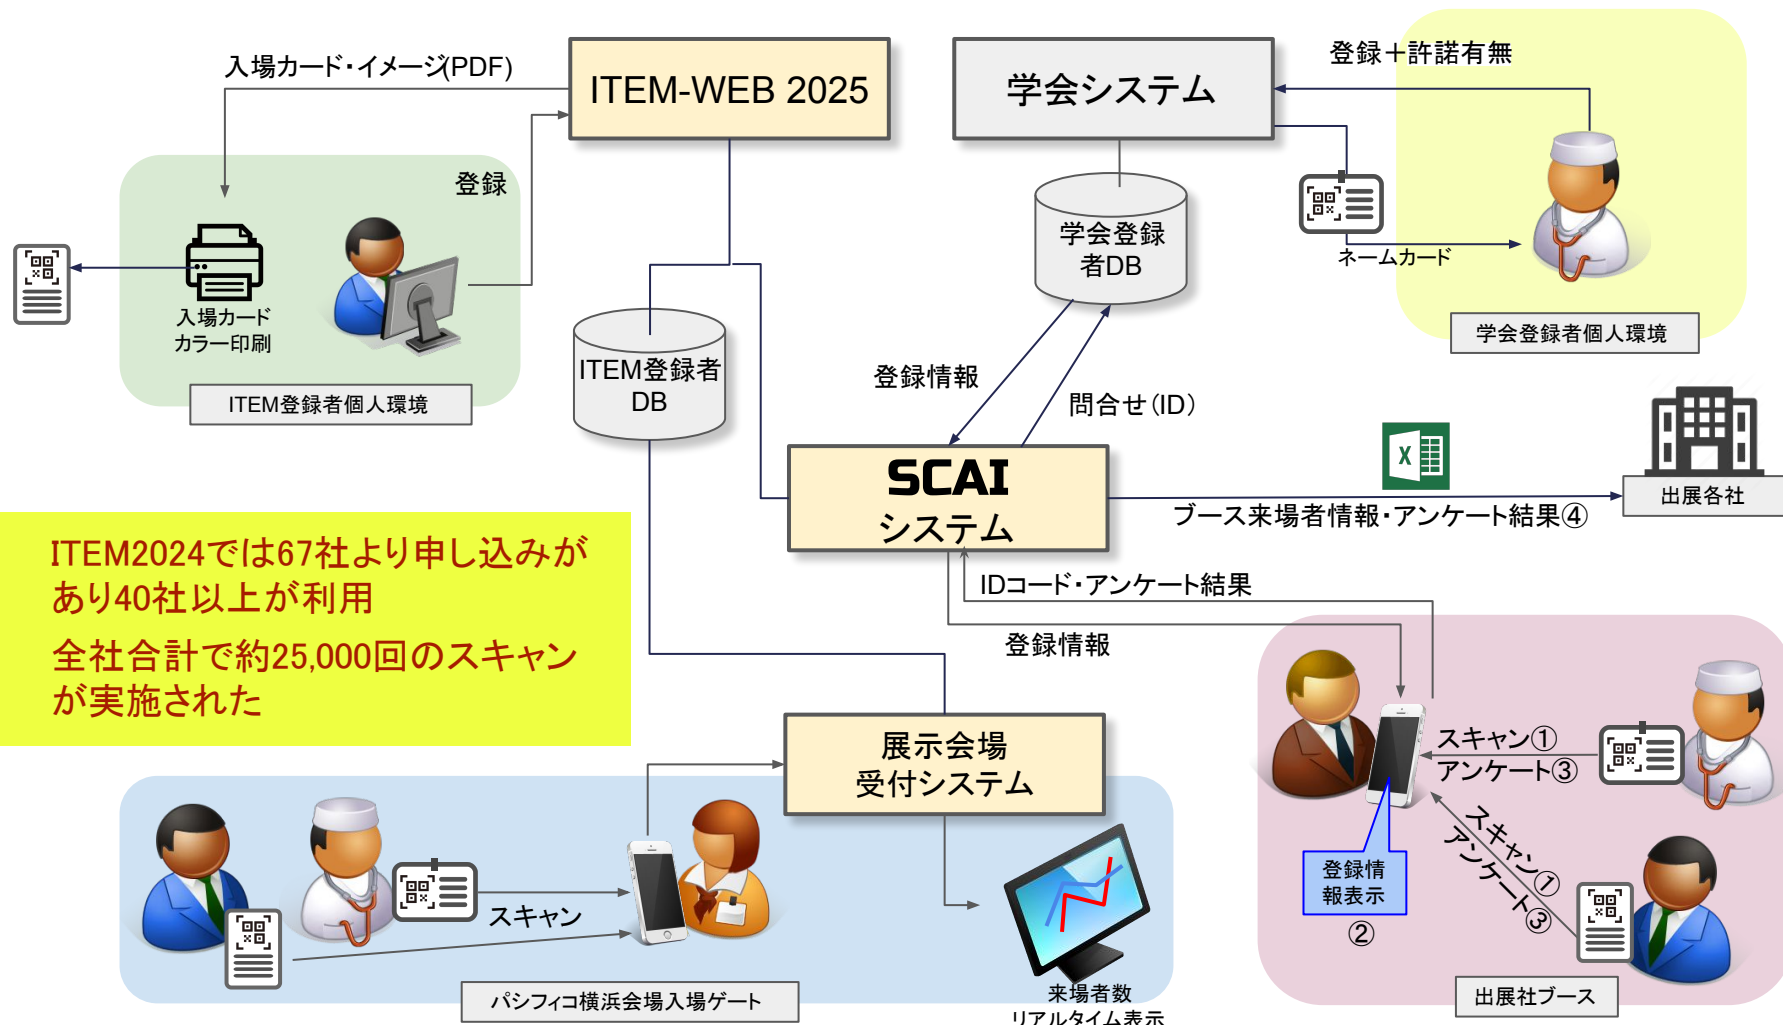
入場カード・イメージ(PDF)

ITEM-WEB 2025

学会システム

登録＋許諾有無

登録

入場カード
カラー印刷

ITEM登録者個人環境

学会登録者DB

ネームカード

学会登録者個人環境

ITEM登録者DB

登録情報

問合せ(ID)

SCAI
システム

ブース来場者情報・アンケート結果④

出展各社

ITEM2024では67社より申し込みがあり40社以上が利用

全社合計で約25,000回のスキャンが実施された

IDコード・アンケート結果

登録情報

スキャン①
アンケート③

スキャン①
アンケート③

登録情報表示

②

展示会場
受付システム

スキャン

パシフィコ横浜会場入場ゲート

来場者数
リアルタイム表示

出展社ブース